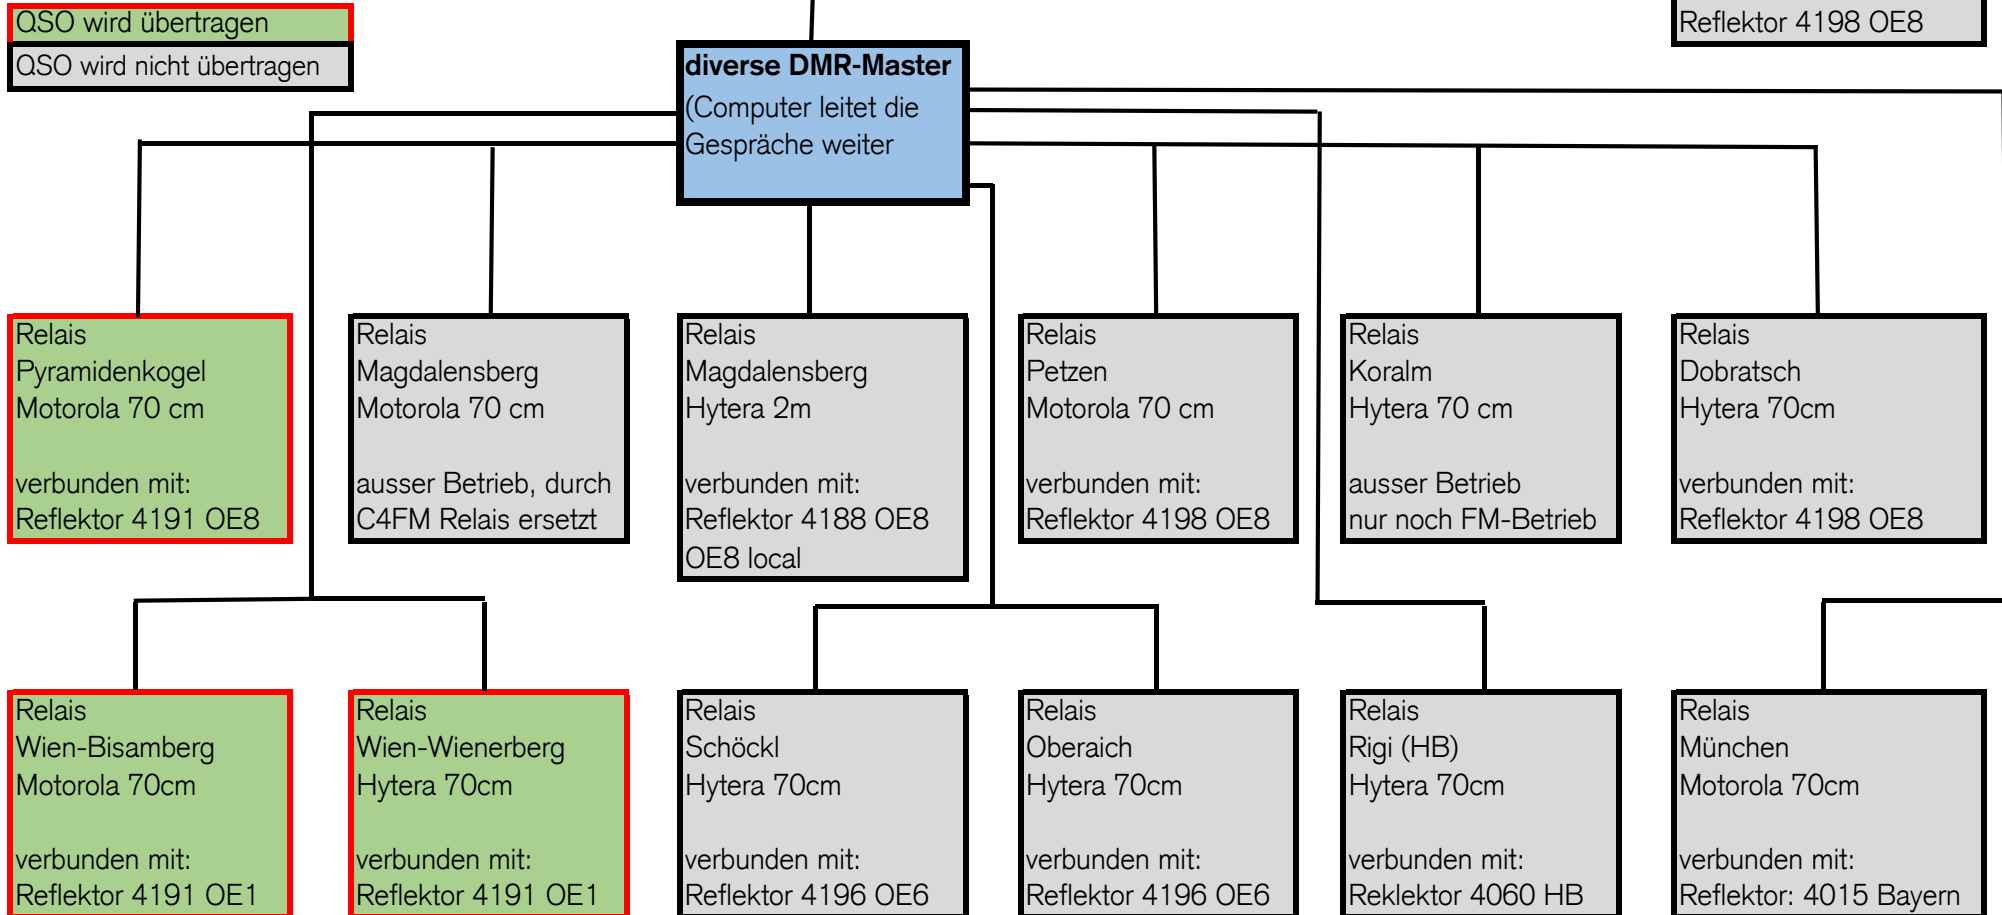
QSO wird übertragen
QSO wird nicht übertragen

Reflektor 4198 OE8

diverse DMR-Master
(Computer leitet die Gespräche weiter

Relais
Pyramidenkogel
Motorola 70 cm

verbunden mit:
Reflektor 4191 OE8

Relais
Magdalensberg
Motorola 70 cm

ausser Betrieb, durch C4FM Relais ersetzt

Relais
Magdalensberg
Hytera 2m

verbunden mit:
Reflektor 4188 OE8
OE8 local

Relais
Petzen
Motorola 70 cm

verbunden mit:
Reflektor 4198 OE8

Relais
Koralm
Hytera 70 cm

ausser Betrieb
nur noch FM-Betrieb

Relais
Dobratsch
Hytera 70cm

verbunden mit:
Reflektor 4198 OE8

Relais
Wien-Bisamberg
Motorola 70cm

verbunden mit:
Reflektor 4191 OE1

Relais
Wien-Wienerberg
Hytera 70cm

verbunden mit:
Reflektor 4191 OE1

Relais
Schöckl
Hytera 70cm

verbunden mit:
Reflektor 4196 OE6

Relais
Oberaich
Hytera 70cm

verbunden mit:
Reflektor 4196 OE6

Relais
Rigi (HB)
Hytera 70cm

verbunden mit:
Reklektor 4060 HB

Relais
München
Motorola 70cm

verbunden mit:
Reflektor: 4015 Bayern